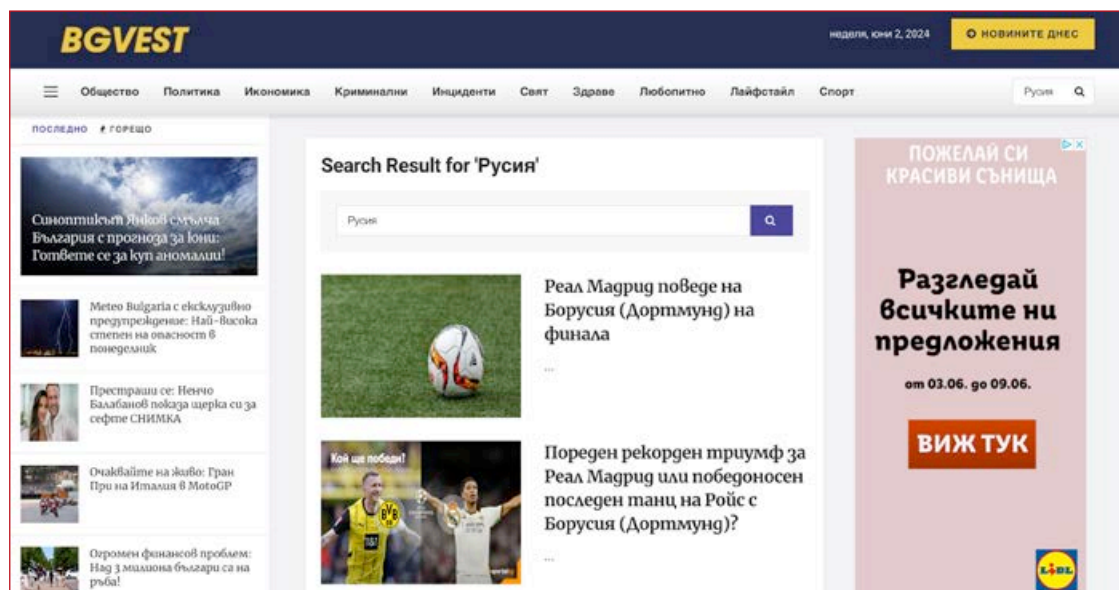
BGVEST

неделя, юни 2, 2024

НОВИНИТЕ ДНЕС

Общество Политика Икономика Криминални Инциденти Свят Здраве Любопитно Лайфстайл Спорт

Русия

ПОСЛЕДНО ГОРЕЩО

Синоптикът Янков смъмча България с прогноза за юни: Гответе се за куп аномалии!

Meteo Bulgaria с ексклузивно предупреждение: Най-висока степен на опасност в понеделник

Престраши се: Ненчо Балабанов показа щерка си за селфе СНИМКА

Очаквайте на живо: Гран При на Италия в MotoGP

Огромен финансов проблем: Над 3 милиона българи са на ръба!

Search Result for 'Русия'

Русия

Реал Мадрид поведе на Борусия (Дортмунд) на финала

...

Кой ще победи!

Пореден рекорден триумф за Реал Мадрид или победоносен последен танц на Ройс с Борусия (Дортмунд)?

...

ПОЖЕЛАЙ СИ КРАСИВИ СЪНИЩА

Разгледай всичките ни предложения

от 03.06. до 09.06.

ВИЖ ТУК

LIDL